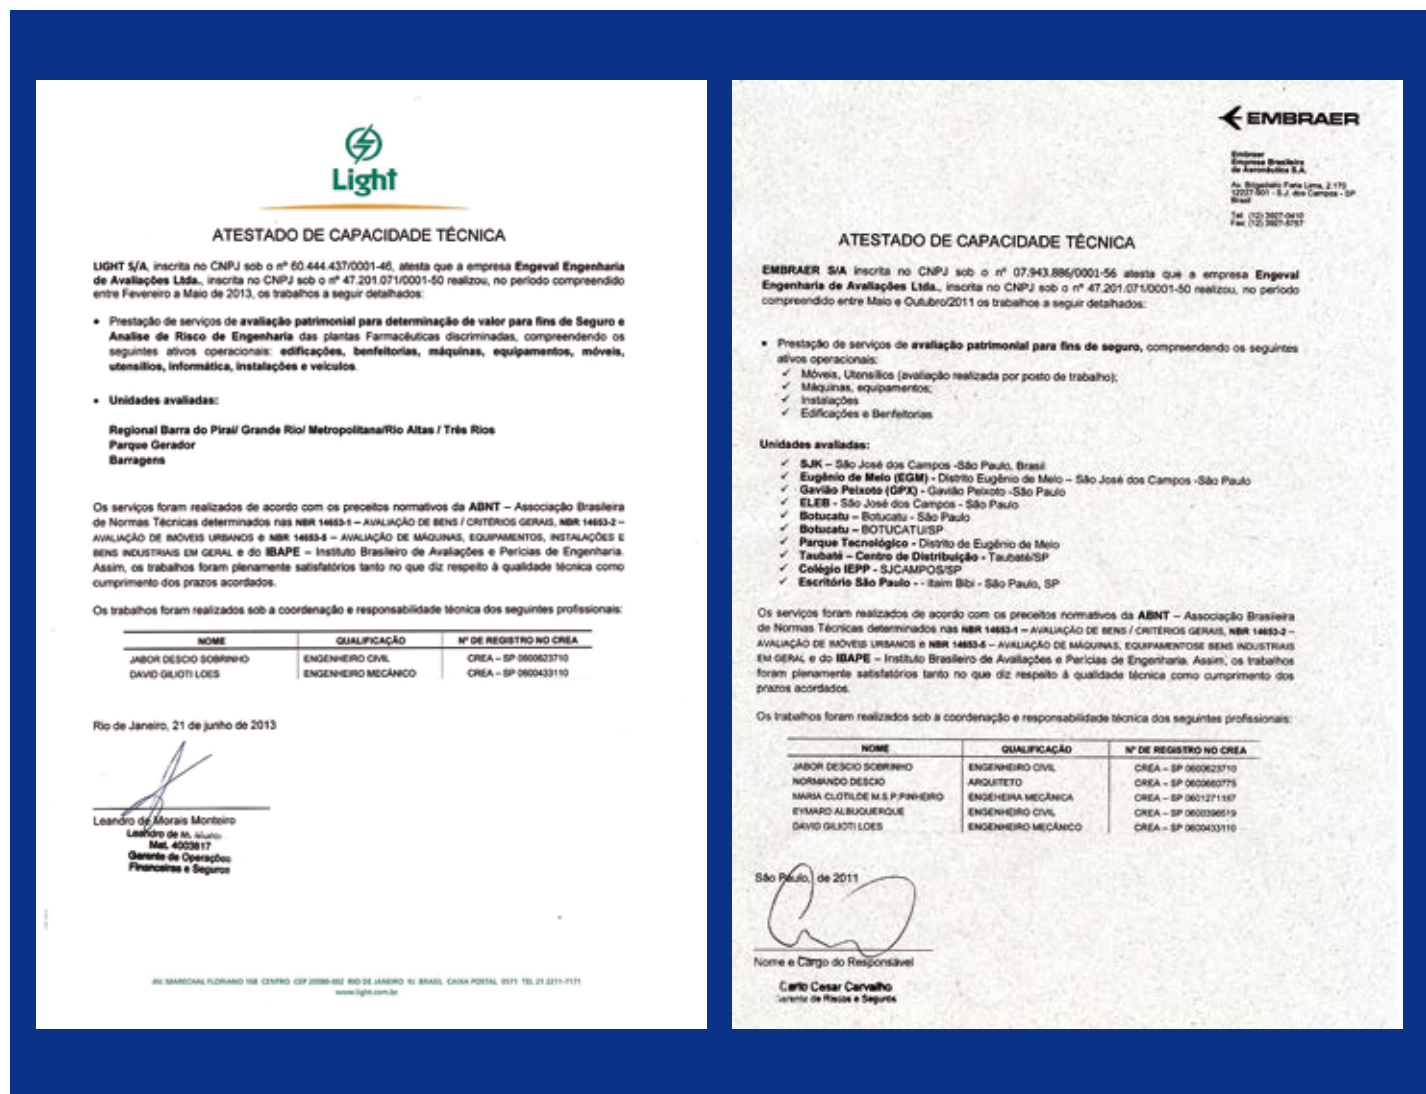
Light

ATESTADO DE CAPACIDADE TÉCNICA

LIGHT S/A, inscrita no CNPJ sob o nº 60.444.437/0001-46, atesta que a empresa Engeval Engenharia de Avaliações Ltda., inscrita no CNPJ sob o nº 47.201.071/0001-50 realizou, no período compreendido entre Fevereiro a Maio de 2013, os trabalhos a seguir detalhados:

• Prestação de serviços de avaliação patrimonial para determinação de valor para fins de Seguro e Analise de Risco de Engenharia das plantas Farmacêuticas discriminadas, compreendendo os seguintes ativos operacionais: edificações, benfeitorias, máquinas, equipamentos, móveis, utensílios, informática, instalações e veículos.

• Unidades avaliadas:

Regional Barra do Piraí/ Grande Rio/ Metropolitana/Rio Altas / Três Rios
Parque Gerador
Barragens

Os serviços foram realizados de acordo com os preceitos normativos da ABNT – Associação Brasileira de Normas Técnicas determinados nas NBR 14653-1 – AVALIAÇÃO DE BENS / CRITÉRIOS GERAIS, NBR 14653-2 – AVALIAÇÃO DE IMÓVEIS URBANOS e NBR 14653-5 – AVALIAÇÃO DE MÁQUINAS, EQUIPAMENTOS, INSTALAÇÕES E BENS INDUSTRIAIS EM GERAL e do IBAPE – Instituto Brasileiro de Avaliações e Perícias de Engenharia. Assim, os trabalhos foram plenamente satisfatórios tanto no que diz respeito à qualidade técnica como cumprimento dos prazos acordados.

Os trabalhos foram realizados sob a coordenação e responsabilidade técnica dos seguintes profissionais:

| NOME | QUALIFICAÇÃO | Nº DE REGISTRO NO CREA |
|---|---|---|
| JABOR DESCIO SOBRINHO | ENGENHEIRO CIVIL | CREA – SP 0600623710 |
| DAVID GILIOTI LOES | ENGENHEIRO MECÂNICO | CREA – SP 0600433110 |

Rio de Janeiro, 21 de junho de 2013

Leandro de Morais Monteiro
Leandro de M. Monteiro
Mat. 4003617
Gerente de Operações Financeiras e Seguros

AV. MARECHAL FLORIANO 168 CENTRO CEP 20080-002 RIO DE JANEIRO RJ BRASIL CAIXA POSTAL 0571 TEL 21 2211-7171
www.light.com.br

EMBRAER

Embraer
Empresa Brasileira de Aeronáutica S.A.
Av. Brigadeiro Faria Lima, 2.170
12227-901 - S.J. dos Campos - SP
Brasil
Tel. (12) 3927-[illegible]
Fax (12) 3927-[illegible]

ATESTADO DE CAPACIDADE TÉCNICA

EMBRAER S/A inscrita no CNPJ sob o nº 07.943.886/0001-56 atesta que a empresa Engeval Engenharia de Avaliações Ltda., inscrita no CNPJ sob o nº 47.201.071/0001-50 realizou, no período compreendido entre Maio e Outubro/2011 os trabalhos a seguir detalhados:

• Prestação de serviços de avaliação patrimonial para fins de seguro, compreendendo os seguintes ativos operacionais:
✓ Móveis, Utensílios (avaliação realizada por posto de trabalho);
✓ Máquinas, equipamentos;
✓ Instalações
✓ Edificações e Benfeitorias

Unidades avaliadas:
✓ SJK – São José dos Campos -São Paulo, Brasil
✓ Eugênio de Melo (EGM) - Distrito Eugênio de Melo – São José dos Campos -São Paulo
✓ Gavião Peixoto (GPX) - Gavião Peixoto -São Paulo
✓ ELEB - São José dos Campos - São Paulo
✓ Botucatu – Botucatu - São Paulo
✓ Botucatu – BOTUCATU/SP
✓ Parque Tecnológico - Distrito de Eugênio de Melo
✓ Taubaté – Centro de Distribuição - Taubaté/SP
✓ Colégio IEPP - SJCAMPOS/SP
✓ Escritório São Paulo - - Itaim Bibi - São Paulo, SP

Os serviços foram realizados de acordo com os preceitos normativos da ABNT – Associação Brasileira de Normas Técnicas determinados nas NBR 14653-1 – AVALIAÇÃO DE BENS / CRITÉRIOS GERAIS, NBR 14653-2 – AVALIAÇÃO DE IMÓVEIS URBANOS e NBR 14653-5 – AVALIAÇÃO DE MÁQUINAS, EQUIPAMENTOSE BENS INDUSTRIAIS EM GERAL e do IBAPE – Instituto Brasileiro de Avaliações e Perícias de Engenharia. Assim, os trabalhos foram plenamente satisfatórios tanto no que diz respeito à qualidade técnica como cumprimento dos prazos acordados.

Os trabalhos foram realizados sob a coordenação e responsabilidade técnica dos seguintes profissionais:

| NOME | QUALIFICAÇÃO | Nº DE REGISTRO NO CREA |
|---|---|---|
| JABOR DESCIO SOBRINHO | ENGENHEIRO CIVIL | CREA – SP 0600623710 |
| NORMANDO DESCIO | ARQUITETO | CREA – SP 0600660775 |
| MARIA CLOTILDE M.S.P.PINHEIRO | ENGENHEIRA MECÂNICA | CREA – SP 0601271187 |
| EYMARD ALBUQUERQUE | ENGENHEIRO CIVIL | CREA – SP 0600396519 |
| DAVID GILIOTI LOES | ENGENHEIRO MECÂNICO | CREA – SP 0600433110 |

São Paulo, de 2011

Nome e Cargo do Responsável

Carlo Cesar Carvalho
Gerente de Riscos e Seguros